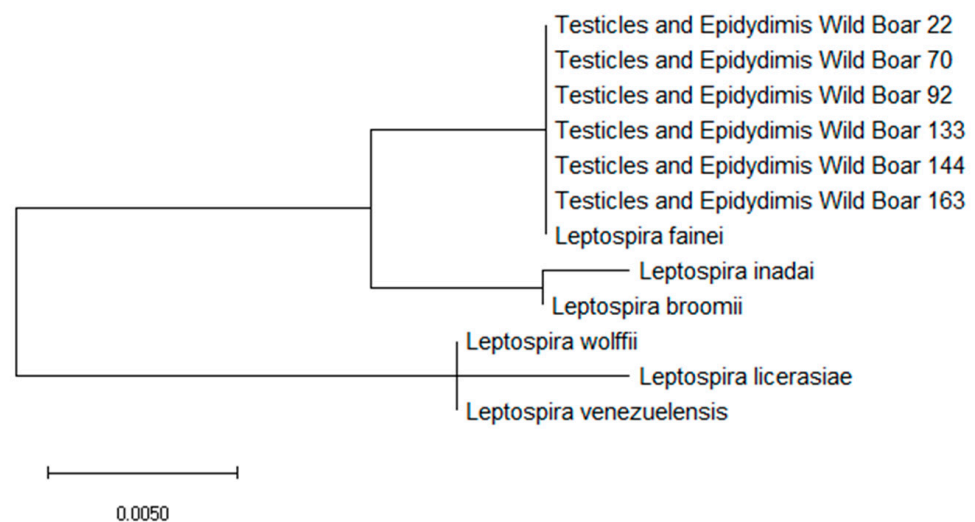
Testicles and Epidydimis Wild Boar 22
Testicles and Epidydimis Wild Boar 70
Testicles and Epidydimis Wild Boar 92
Testicles and Epidydimis Wild Boar 133
Testicles and Epidydimis Wild Boar 144
Testicles and Epidydimis Wild Boar 163
Leptospira fainei
Leptospira inadai
Leptospira broomii
Leptospira wolffii
Leptospira licerasiae
Leptospira venezuelensis
0.0050